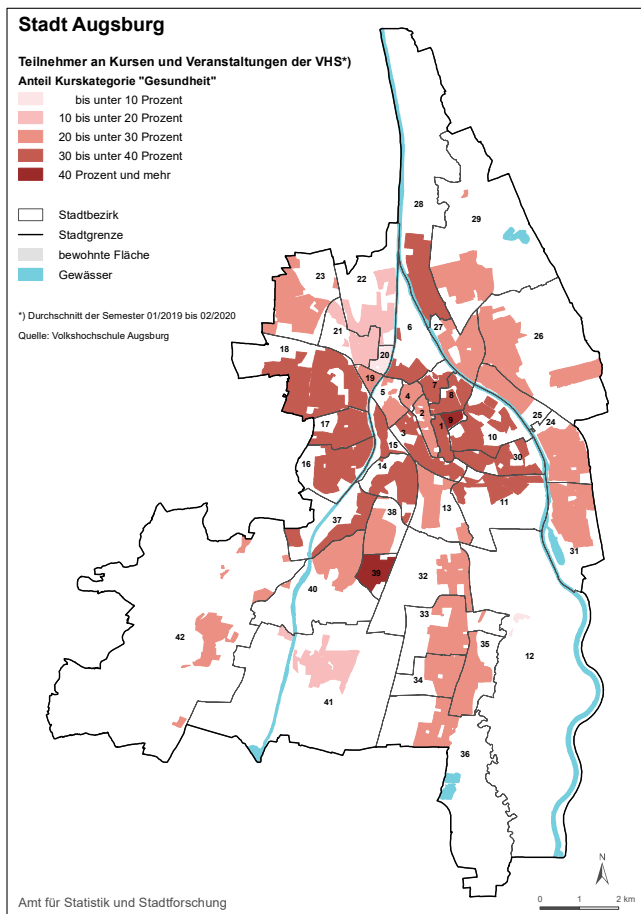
Stadt Augsburg

Teilnehmer an Kursen und Veranstaltungen der VHS*)
Anteil Kurskategorie "Gesundheit"

bis unter 10 Prozent
10 bis unter 20 Prozent
20 bis unter 30 Prozent
30 bis unter 40 Prozent
40 Prozent und mehr

Stadtbezirk
Stadtgrenze
bewohnte Fläche
Gewässer

*) Durchschnitt der Semester 01/2019 bis 02/2020
Quelle: Volkshochschule Augsburg

28
29
23
22
21
6
27
26
18
20
19
5
7
8
4
2
9
3
1
25
24
17
15
10
16
14
30
13
11
37
38
31
39
40
32
42
33
35
12
34
41
36

N

0 1 2 km

Amt für Statistik und Stadtforschung